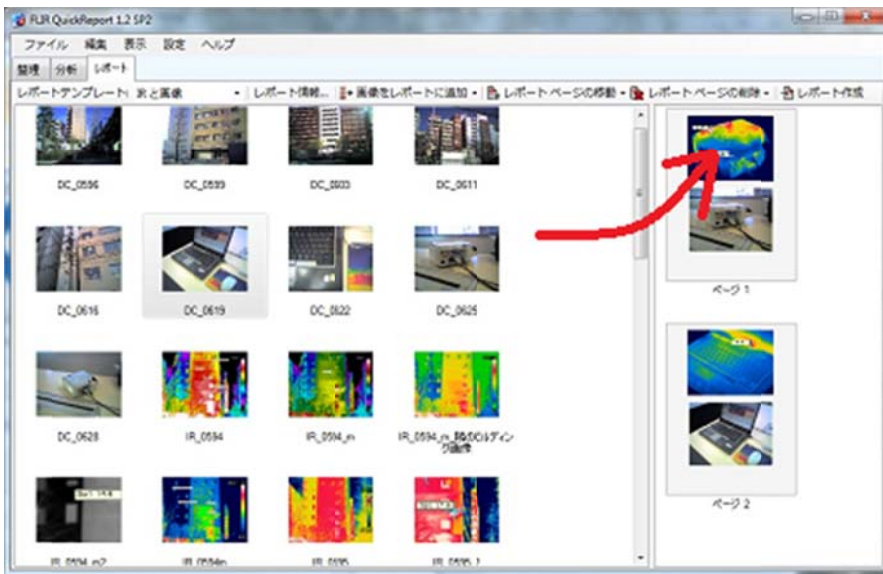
FLIR QuickReport 1.2 SP2

ファイル 編集 表示 設定 ヘルプ

整理 分析 レポート

レポートテンプレート: 赤と画像 | レポート情報... | 画像をレポートに追加 | レポートページの移動 | レポートページの削除 | レポート作成

DC_0596 DC_0599 DC_0603 DC_0611

DC_0616 DC_0619 DC_0622 DC_0625

DC_0628 IR_0594 IR_0594_m IR_0594_m_静的ロビルディング画像

IR_0594_m2 IR_0594m IR_0595 IR_0595_1

ページ 1

ページ 2